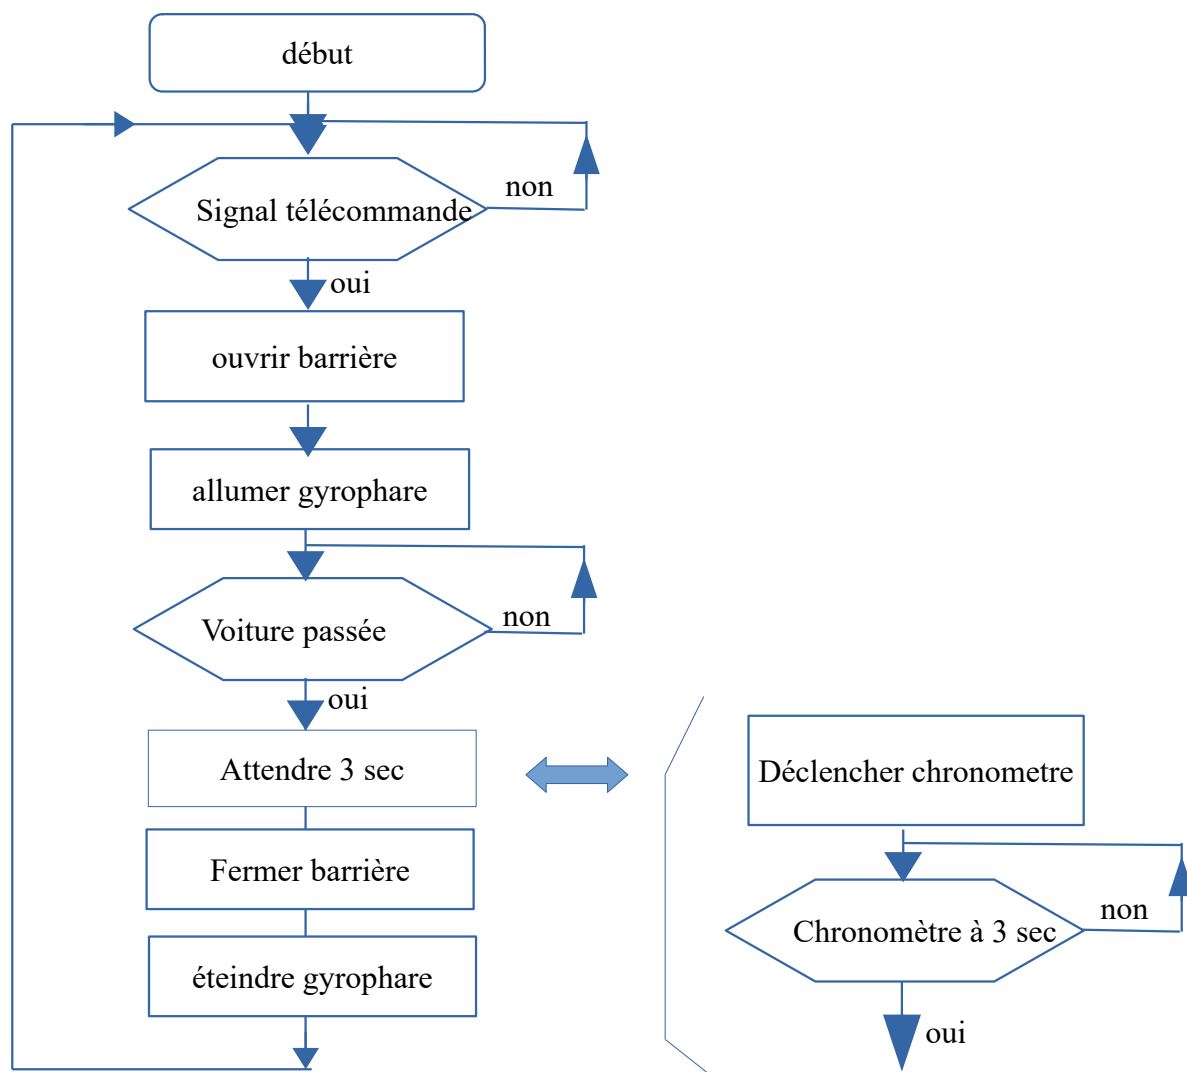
début

Signal télécommande

non

oui

ouvrir barrière

allumer gyrophare

Voiture passée

non

oui

Attendre 3 sec

Fermer barrière

éteindre gyrophare

Déclencher chronometre

Chronomètre à 3 sec

non

oui